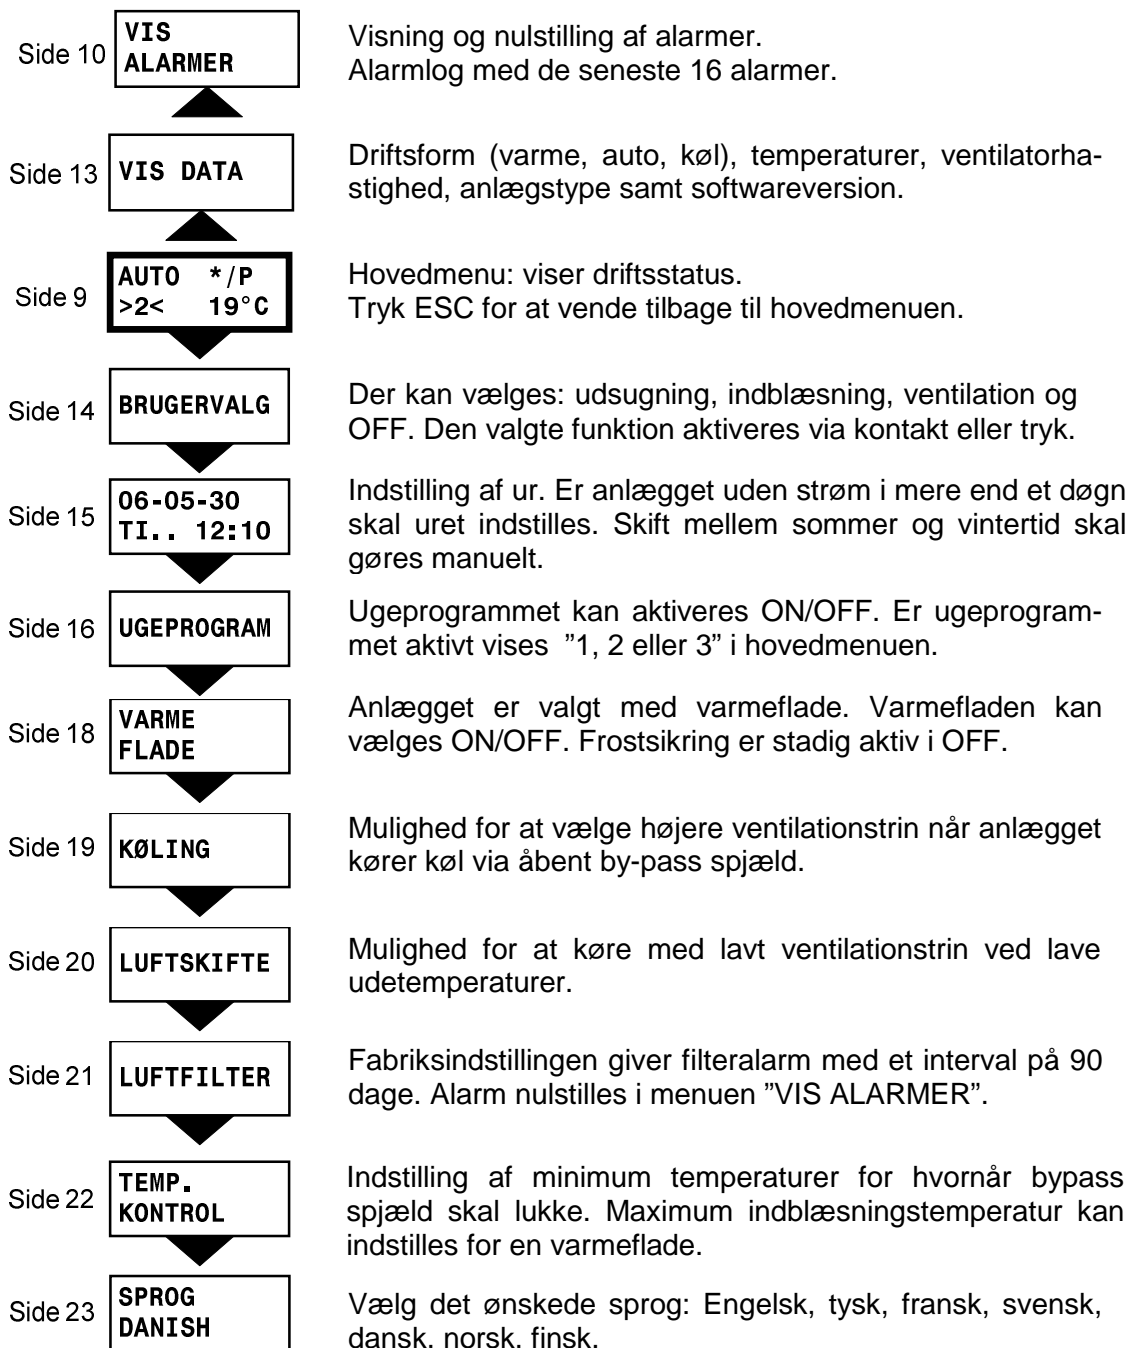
Side 10
VIS
ALARMER

Visning og nulstilling af alarmer.
Alarmlog med de seneste 16 alarmer.

Side 13
VIS DATA

Driftsform (varme, auto, køl), temperaturer, ventilatorhastighed, anlægstype samt softwareversion.

Side 9
AUTO */P
>2< 19°C

Hovedmenu: viser driftsstatus.
Tryk ESC for at vende tilbage til hovedmenuen.

Side 14
BRUGERVALG

Der kan vælges: udsugning, indblæsning, ventilation og OFF. Den valgte funktion aktiveres via kontakt eller tryk.

Side 15
06-05-30
TI.. 12:10

Indstilling af ur. Er anlægget uden strøm i mere end et døgn skal uret indstilles. Skift mellem sommer og vintertid skal gøres manuelt.

Side 16
UGEPROGRAM

Ugeprogrammet kan aktiveres ON/OFF. Er ugeprogrammet aktivt vises "1, 2 eller 3" i hovedmenuen.

Side 18
VARME
FLADE

Anlægget er valgt med varmeflade. Varmefladen kan vælges ON/OFF. Frostsikring er stadig aktiv i OFF.

Side 19
KØLING

Mulighed for at vælge højere ventilationstrin når anlægget kører køl via åbent by-pass spjæld.

Side 20
LUFTSKIFTE

Mulighed for at køre med lavt ventilationstrin ved lave udetemperaturer.

Side 21
LUFTFILTER

Fabriksindstillingen giver filteralarm med et interval på 90 dage. Alarm nulstilles i menuen "VIS ALARMER".

Side 22
TEMP.
KONTROL

Indstilling af minimum temperaturer for hvornår bypass spjæld skal lukke. Maximum indblæsningstemperatur kan indstilles for en varmeflade.

Side 23
SPROG
DANISH

Vælg det ønskede sprog: Engelsk, tysk, fransk, svensk, dansk, norsk, finsk.